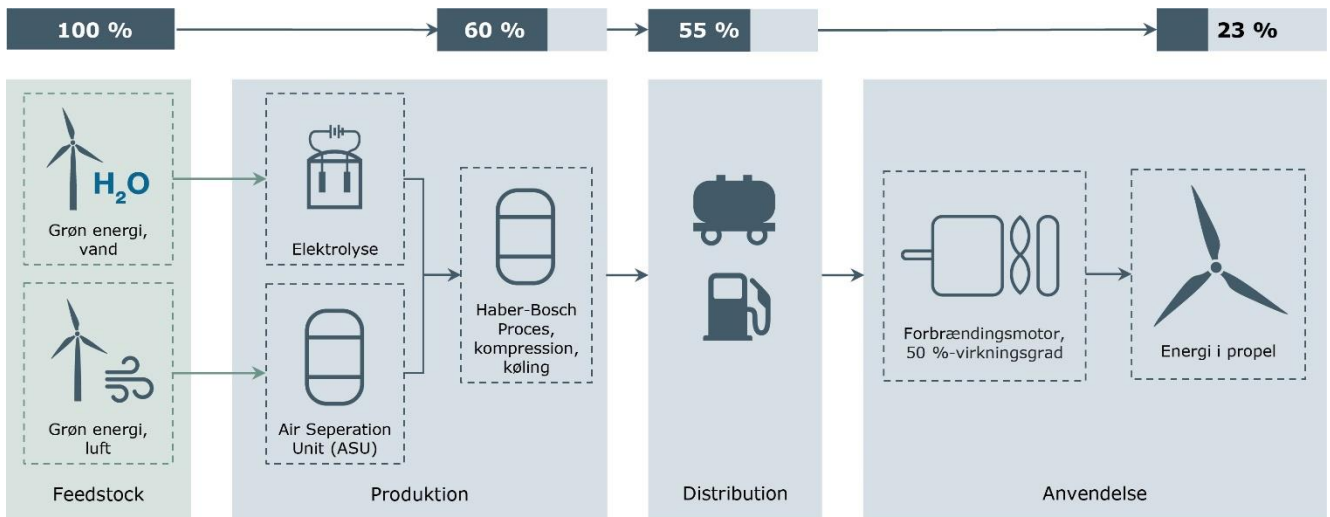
100 %

60 %

55 %

23 %

$H_2O$

Grøn energi, vand

Grøn energi, luft

Feedstock

Elektrolyse

Air Seperation Unit (ASU)

Haber-Bosch Proces, kompression, køling

Produktion

Distribution

Forbrændingsmotor, 50 %-virkningsgrad

Energi i propel

Anvendelse